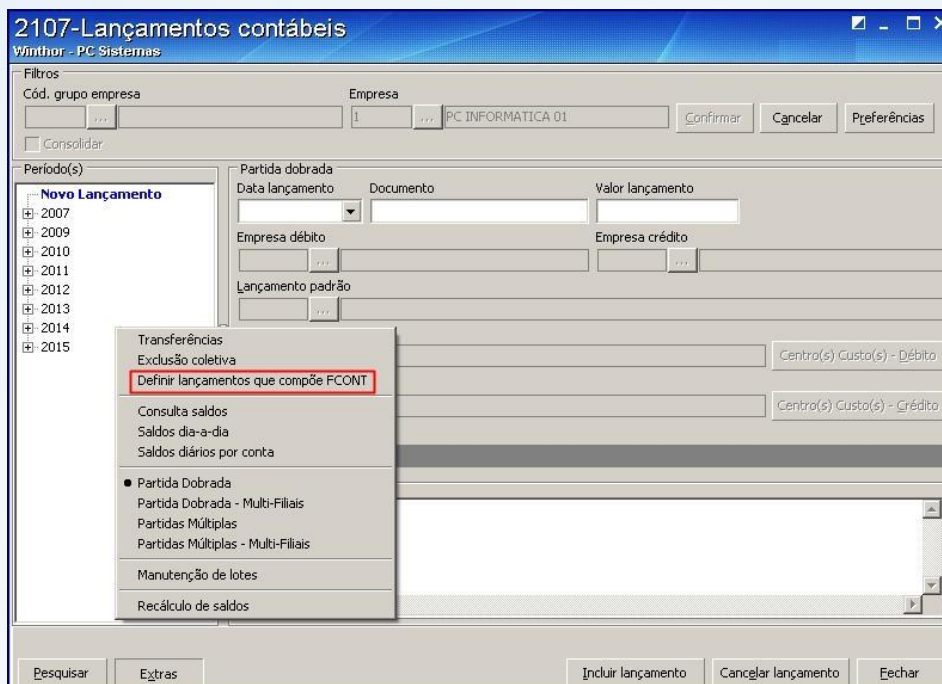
2107-Lançamentos contábeis
Winthor - PC Sistemas

Filtros
Cód. grupo empresa
Empresa
1
PC INFORMATICA 01
Confirmar
Cancelar
Preferências
Consolidar

Período(s)
Novo Lançamento
2007
2009
2010
2011
2012
2013
2014
2015

Partida dobrada
Data lançamento
Documento
Valor lançamento
Empresa débito
Empresa crédito
Lançamento padrão

Transferências
Exclusão coletiva
Definir lançamentos que compõe FCONT
Consulta saldos
Saldos dia-a-dia
Saldos diários por conta
Partida Dobrada
Partida Dobrada - Multi-Filiais
Partidas Múltiplas
Partidas Múltiplas - Multi-Filiais
Manutenção de lotes
Recálculo de saldos

Centro(s) Custo(s) - Débito
Centro(s) Custo(s) - Crédito

Pesquisar
Extras
Incluir lançamento
Cancelar lançamento
Fechar